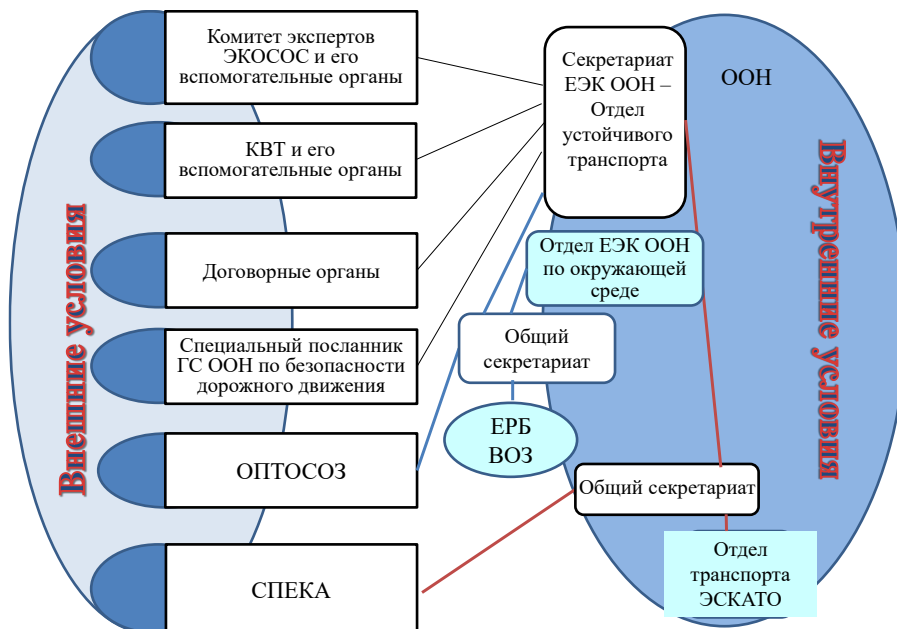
Внешние условия

Комитет экспертов ЭКОСОС и его вспомогательные органы

КВТ и его вспомогательные органы

Договорные органы

Специальный посланник ГС ООН по безопасности дорожного движения

ОПТОСОЗ

СПЕКА

Секретариат ЕЭК ООН – Отдел устойчивого транспорта

ООН

Внутренние условия

Отдел ЕЭК ООН по окружающей среде

Общий секретариат

ЕРБ ВОЗ

Общий секретариат

Отдел транспорта ЭСКАТО